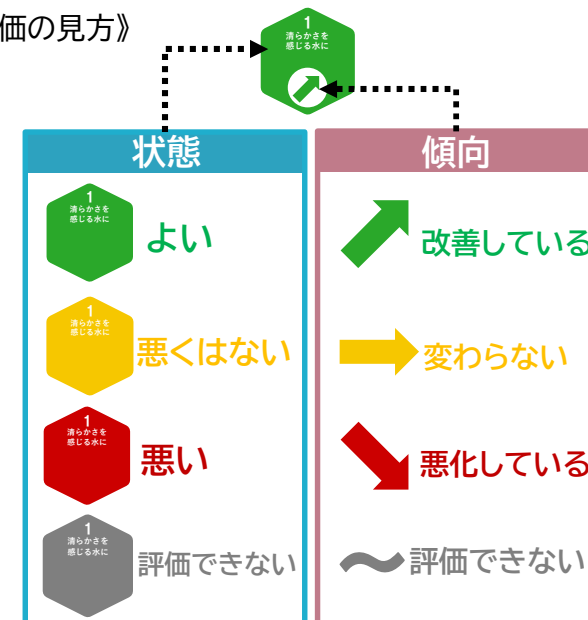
価の見方》

1
清らかさを
感じる水に

状態

1
清らかさを
感じる水に
よい

1
清らかさを
感じる水に
悪くはない

1
清らかさを
感じる水に
悪い

1
清らかさを
感じる水に
評価できない

傾向

改善している

変わらない

悪化している

評価できない